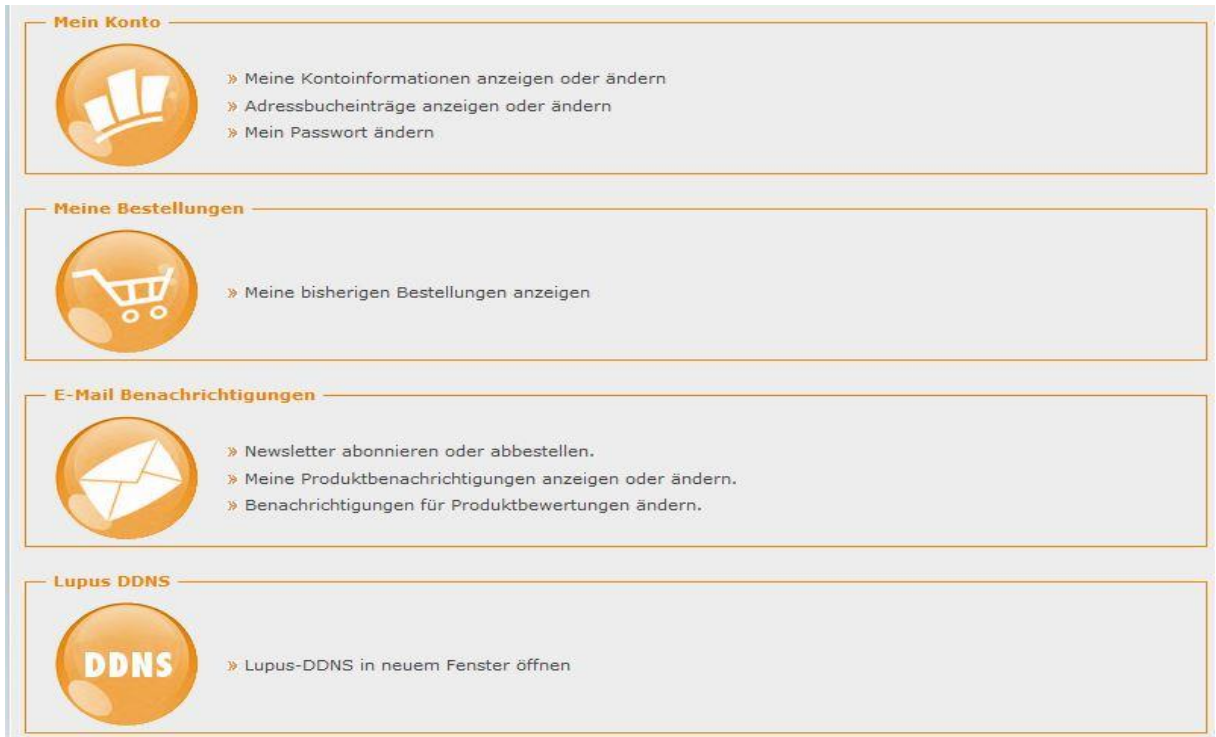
Mein Konto

» Meine Kontoinformationen anzeigen oder ändern
» Adressbucheinträge anzeigen oder ändern
» Mein Passwort ändern

Meine Bestellungen

» Meine bisherigen Bestellungen anzeigen

E-Mail Benachrichtigungen

» Newsletter abonnieren oder abbestellen.
» Meine Produktbenachrichtigungen anzeigen oder ändern.
» Benachrichtigungen für Produktbewertungen ändern.

Lupus DDNS

DDNS

» Lupus-DDNS in neuem Fenster öffnen